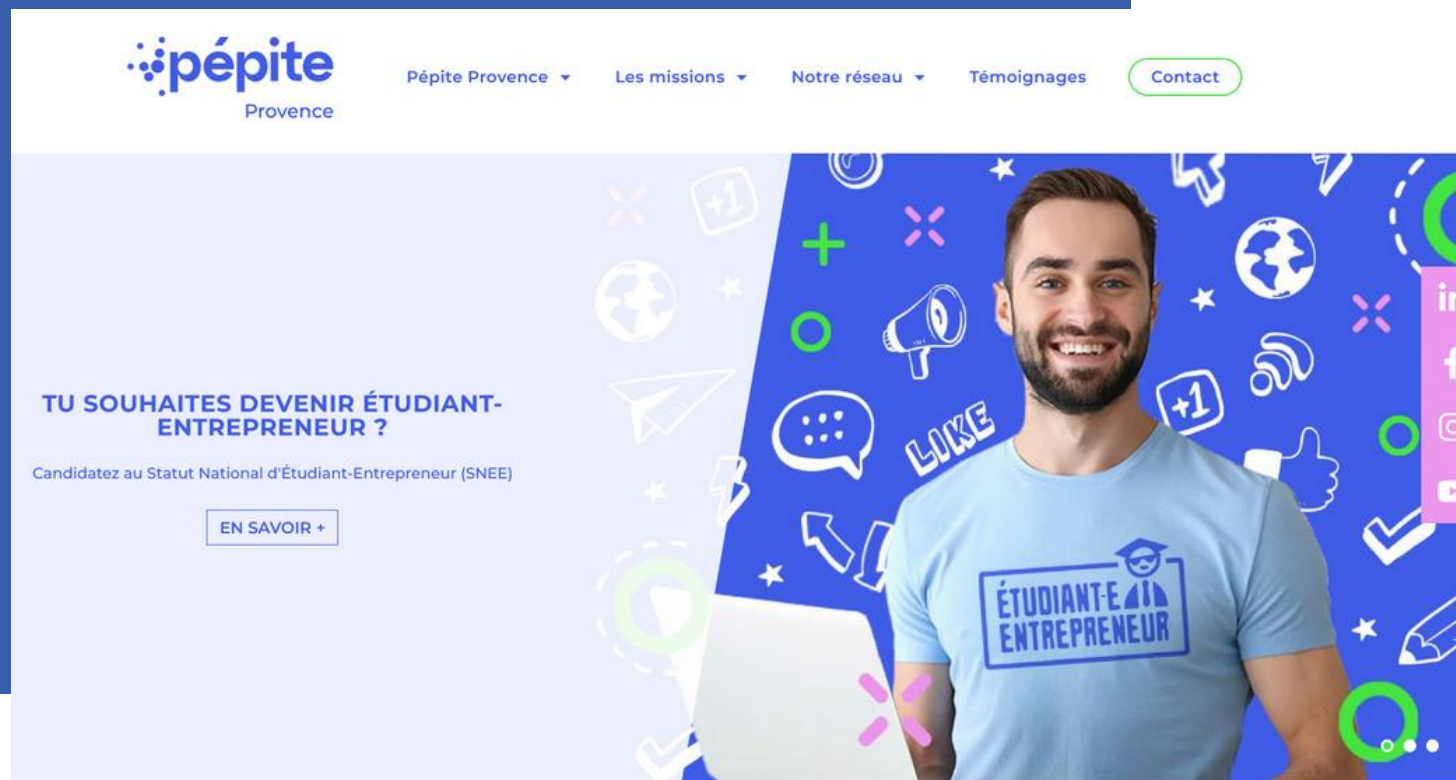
pépite
Provence

Pépite Provence ▾ Les missions ▾ Notre réseau ▾ Témoignages Contact

TU SOUHAITES DEVENIR ÉTUDIANT-ENTREPRENEUR ?

Candidatez au Statut National d'Étudiant-Entrepreneur (SNEE)

EN SAVOIR +

+1

LIKE

+1

ÉTUDIANT·E ENTREPRENEUR